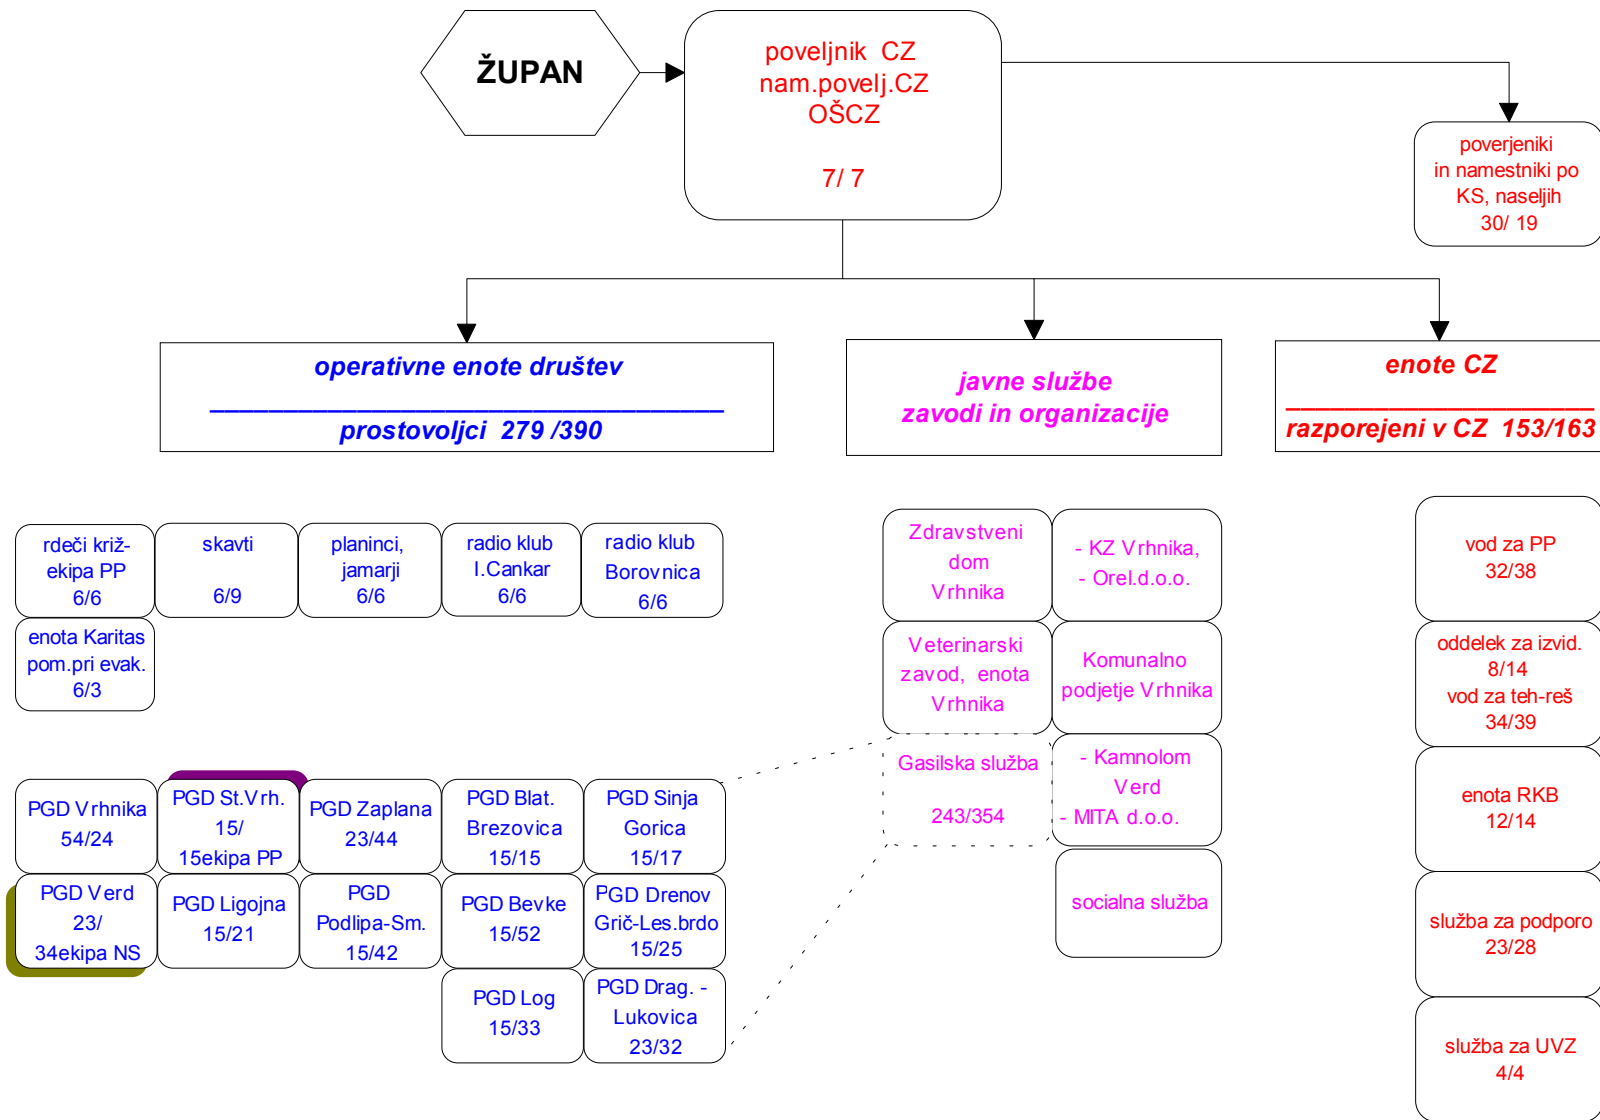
ŽUPAN

poveljnik CZ
nam.povelj.CZ
OŠCZ

7/ 7

poverjeniki
in namestniki po
KS, naseljih
30/ 19

operativne enote društev
______________________________
prostovoljci 279 /390

javne službe
zavodi in organizacije

enote CZ
______________________
razporejeni v CZ 153/163

rdeči križ-ekipa PP
6/6

skavti
6/9

planinci, jamarji
6/6

radio klub I.Cankar
6/6

radio klub Borovnica
6/6

enota Karitas pom.pri evak.
6/3

PGD Vrhnika
54/24

PGD St.Vrh.
15/
15ekipa PP

PGD Zaplana
23/44

PGD Blat. Brezovica
15/15

PGD Sinja Gorica
15/17

PGD Verd
23/
34ekipa NS

PGD Ligojna
15/21

PGD Podlipa-Sm.
15/42

PGD Bevke
15/52

PGD Drenov Grič-Les.brdo
15/25

PGD Log
15/33

PGD Drag. - Lukovica
23/32

Zdravstveni dom Vrhnika

- KZ Vrhnika,
- Orel.d.o.o.

Veterinarski zavod, enota Vrhnika

Komunalno podjetje Vrhnika

Gasilska služba

243/354

- Kamnolom Verd
- MITA d.o.o.

socialna služba

vod za PP
32/38

oddelek za izvid.
8/14
vod za teh-reš
34/39

enota RKB
12/14

služba za podporo
23/28

služba za UVZ
4/4